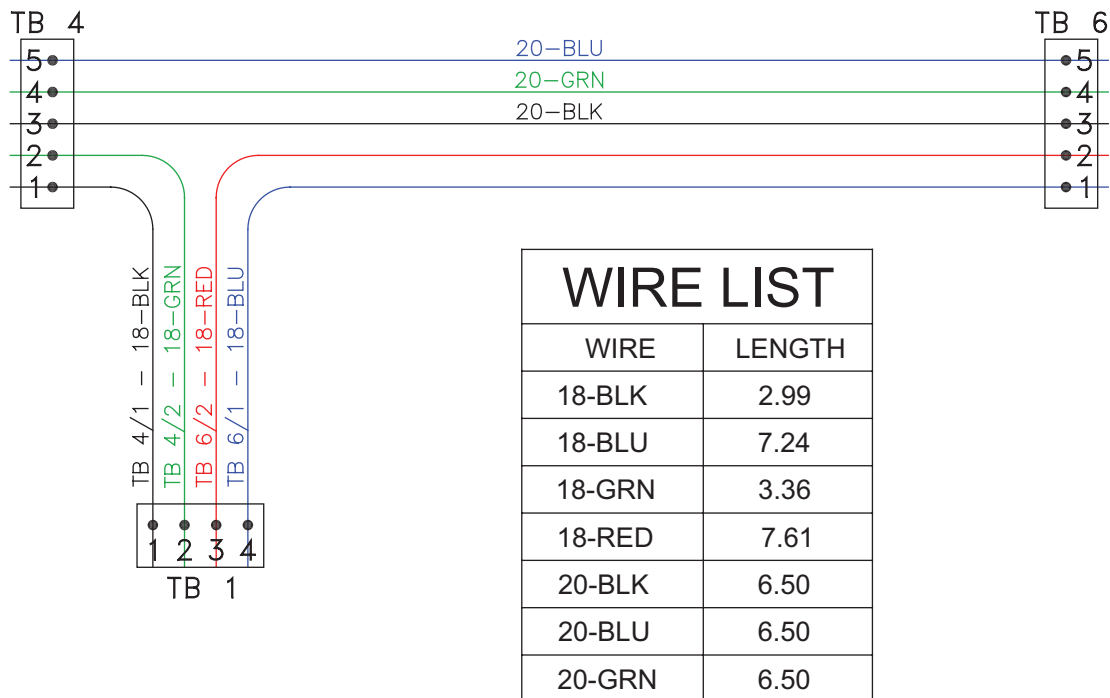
TB 4

5
4
3
2
1

20—BLU
20—GRN
20—BLK

TB 6

5
4
3
2
1

TB 4/1 — 18—BLK
TB 4/2 — 18—GRN
TB 6/2 — 18—RED
TB 6/1 — 18—BLU

1 2 3 4
TB 1

WIRE LIST

| WIRE | LENGTH |
|---|---|
| 18-BLK | 2.99 |
| 18-BLU | 7.24 |
| 18-GRN | 3.36 |
| 18-RED | 7.61 |
| 20-BLK | 6.50 |
| 20-BLU | 6.50 |
| 20-GRN | 6.50 |